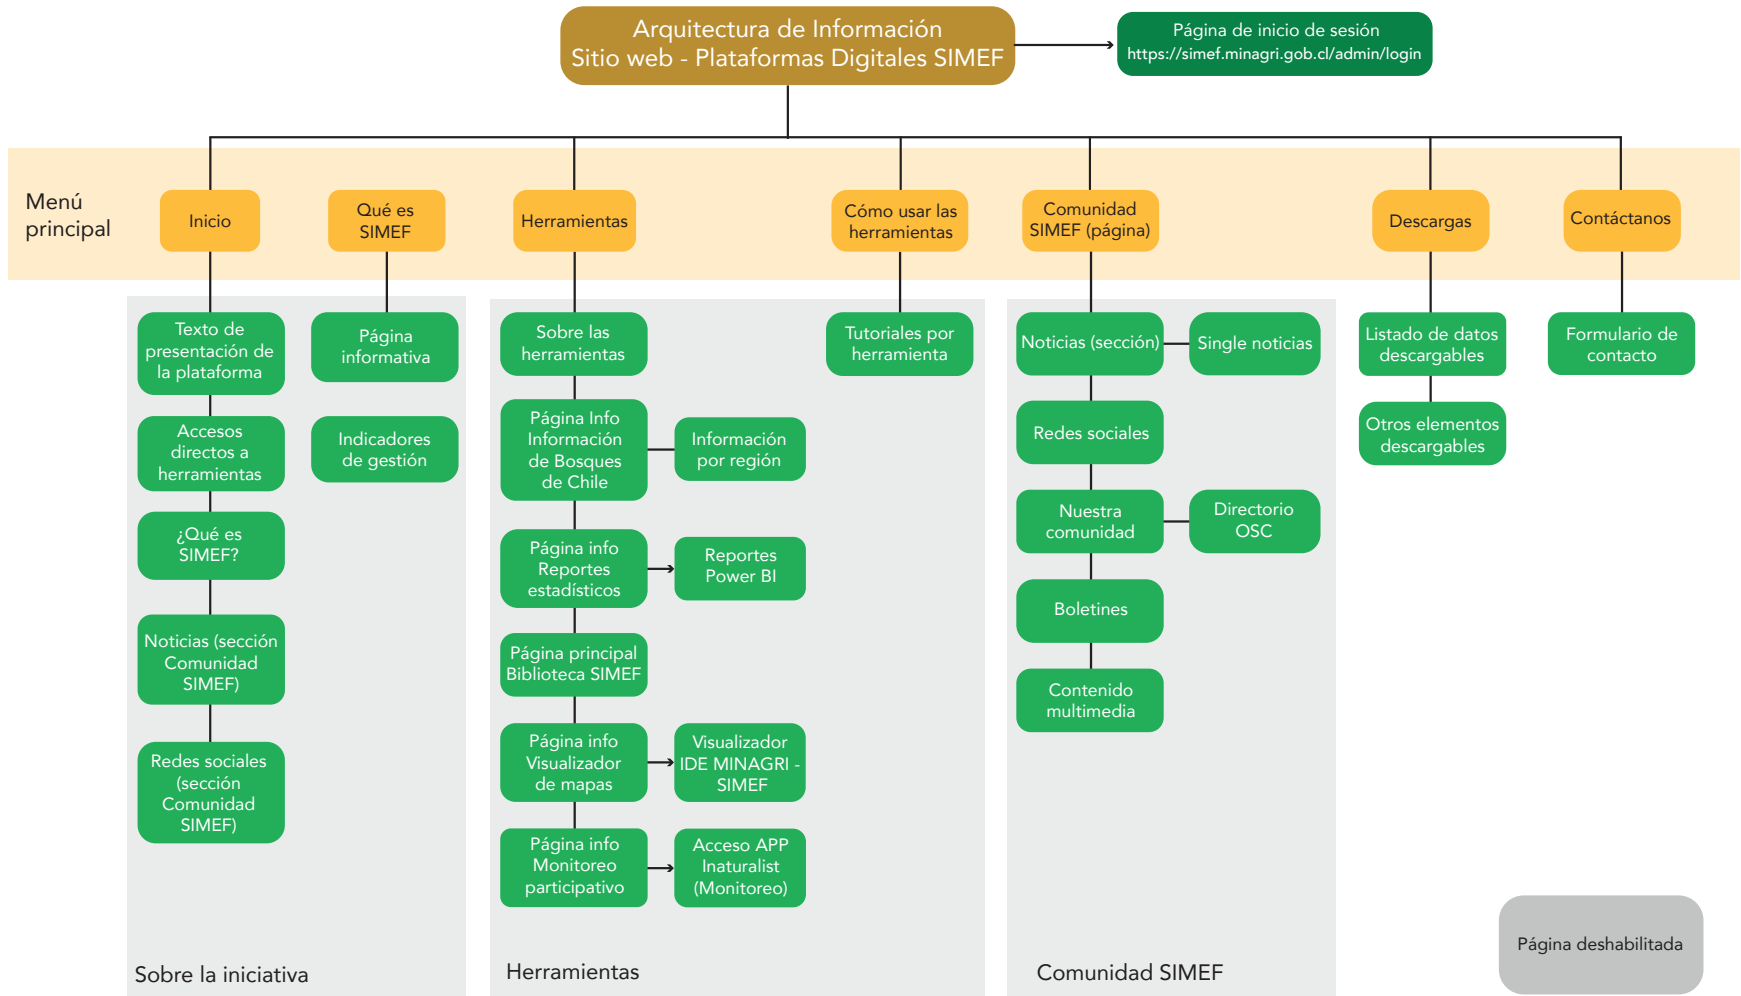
Arquitectura de Información
Sitio web - Plataformas Digitales SIMEF

Página de inicio de sesión
https://simef.minagri.gob.cl/admin/login

Menú principal

Inicio

Qué es SIMEF

Herramientas

Cómo usar las herramientas

Comunidad SIMEF (página)

Descargas

Contáctanos

Texto de presentación de la plataforma

Accesos directos a herramientas

¿Qué es SIMEF?

Noticias (sección Comunidad SIMEF)

Redes sociales (sección Comunidad SIMEF)

Página informativa

Indicadores de gestión

Sobre la iniciativa

Sobre las herramientas

Página Info Información de Bosques de Chile

Información por región

Página info Reportes estadísticos

Reportes Power BI

Página principal Biblioteca SIMEF

Página info Visualizador de mapas

Visualizador IDE MINAGRI - SIMEF

Página info Monitoreo participativo

Acceso APP Inaturalist (Monitoreo)

Tutoriales por herramienta

Herramientas

Noticias (sección)

Single noticias

Redes sociales

Nuestra comunidad

Directorio OSC

Boletines

Contenido multimedia

Comunidad SIMEF

Listado de datos descargables

Otros elementos descargables

Formulario de contacto

Página deshabilitada